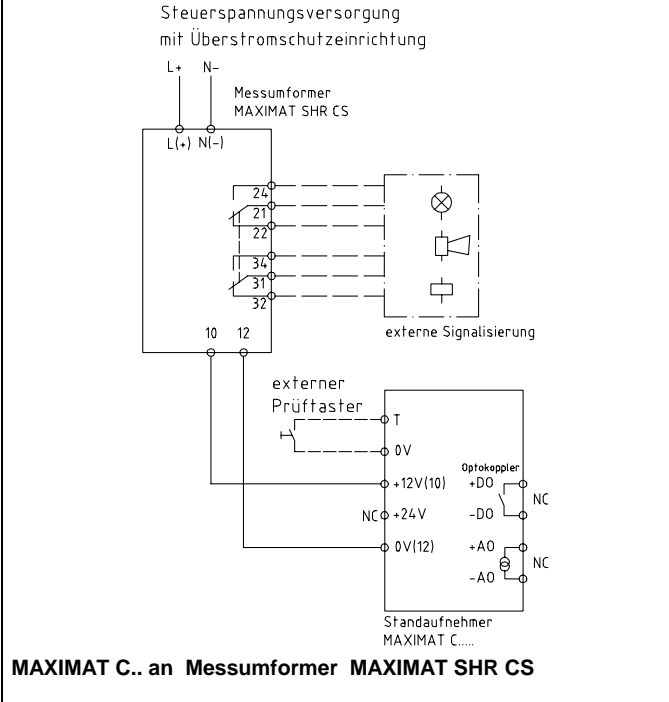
Steuerspannungsversorgung
mit Überstromschutzeinrichtung

L+ N-

Messumformer
MAXIMAT SHR CS

L(+) N(-)

24
21
22
34
31
32

externe Signalisierung

10 12

externer
Prüftaster

T
0V
+12V(10)
NC +24V
0V(12)

Optokoppler
+DO
-DO
NC
+AO
-AO
NC

Standaufnehmer
MAXIMAT C.....

MAXIMAT C.. an Messumformer MAXIMAT SHR CS